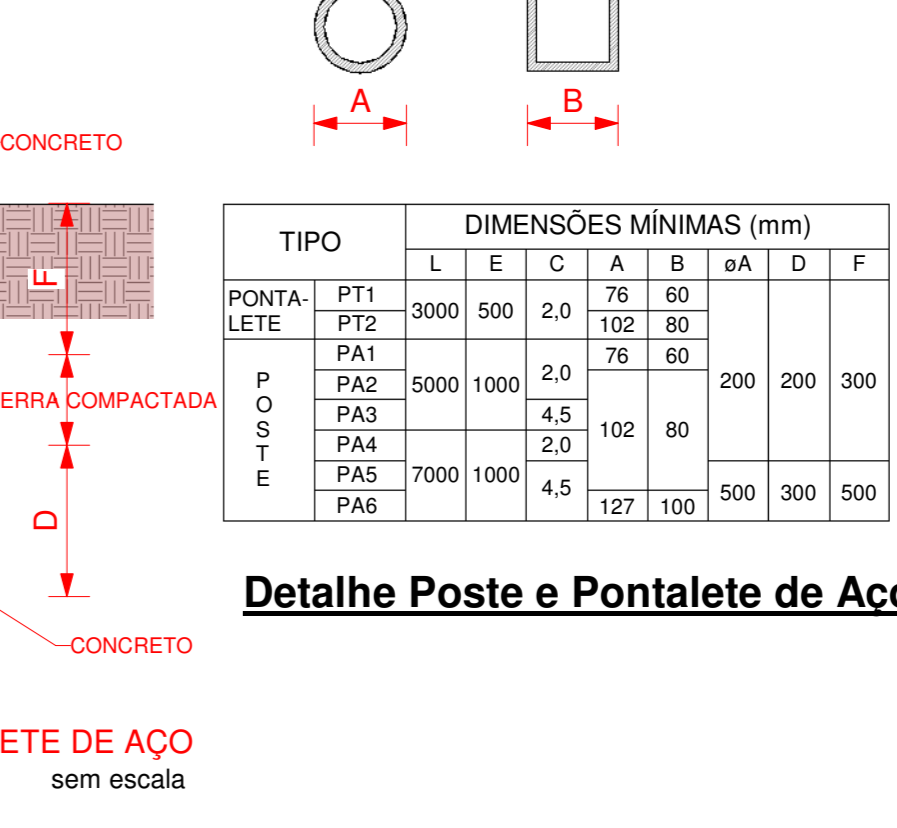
A

B

CONCRETO

F

ERRA COMPACTADA

D

CONCRETO

ETE DE AÇO
sem escala

| TIPO | | DIMENSÕES MÍNIMAS (mm) | | | | | | | |
|---|---|---|---|---|---|---|---|---|---|
| | | L | E | C | A | B | øA | D | F |
| PONTA-LETE | PT1 | 3000 | 500 | 2,0 | 76 | 60 | 200 | 200 | 300 |
| | PT2 | | | | 102 | 80 | | | |
| POSTE | PA1 | 5000 | 1000 | 2,0 | 76 | 60 | | | |
| | PA2 | | | | 102 | 80 | | | |
| | PA3 | | | 4,5 | | | | | |
| | PA4 | 7000 | 1000 | 2,0 | | | | | |
| | PA5 | | | 4,5 | | | 500 | 300 | 500 |
| | PA6 | | | | 127 | 100 | | | |

Detalhe Poste e Pontalete de Aç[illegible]